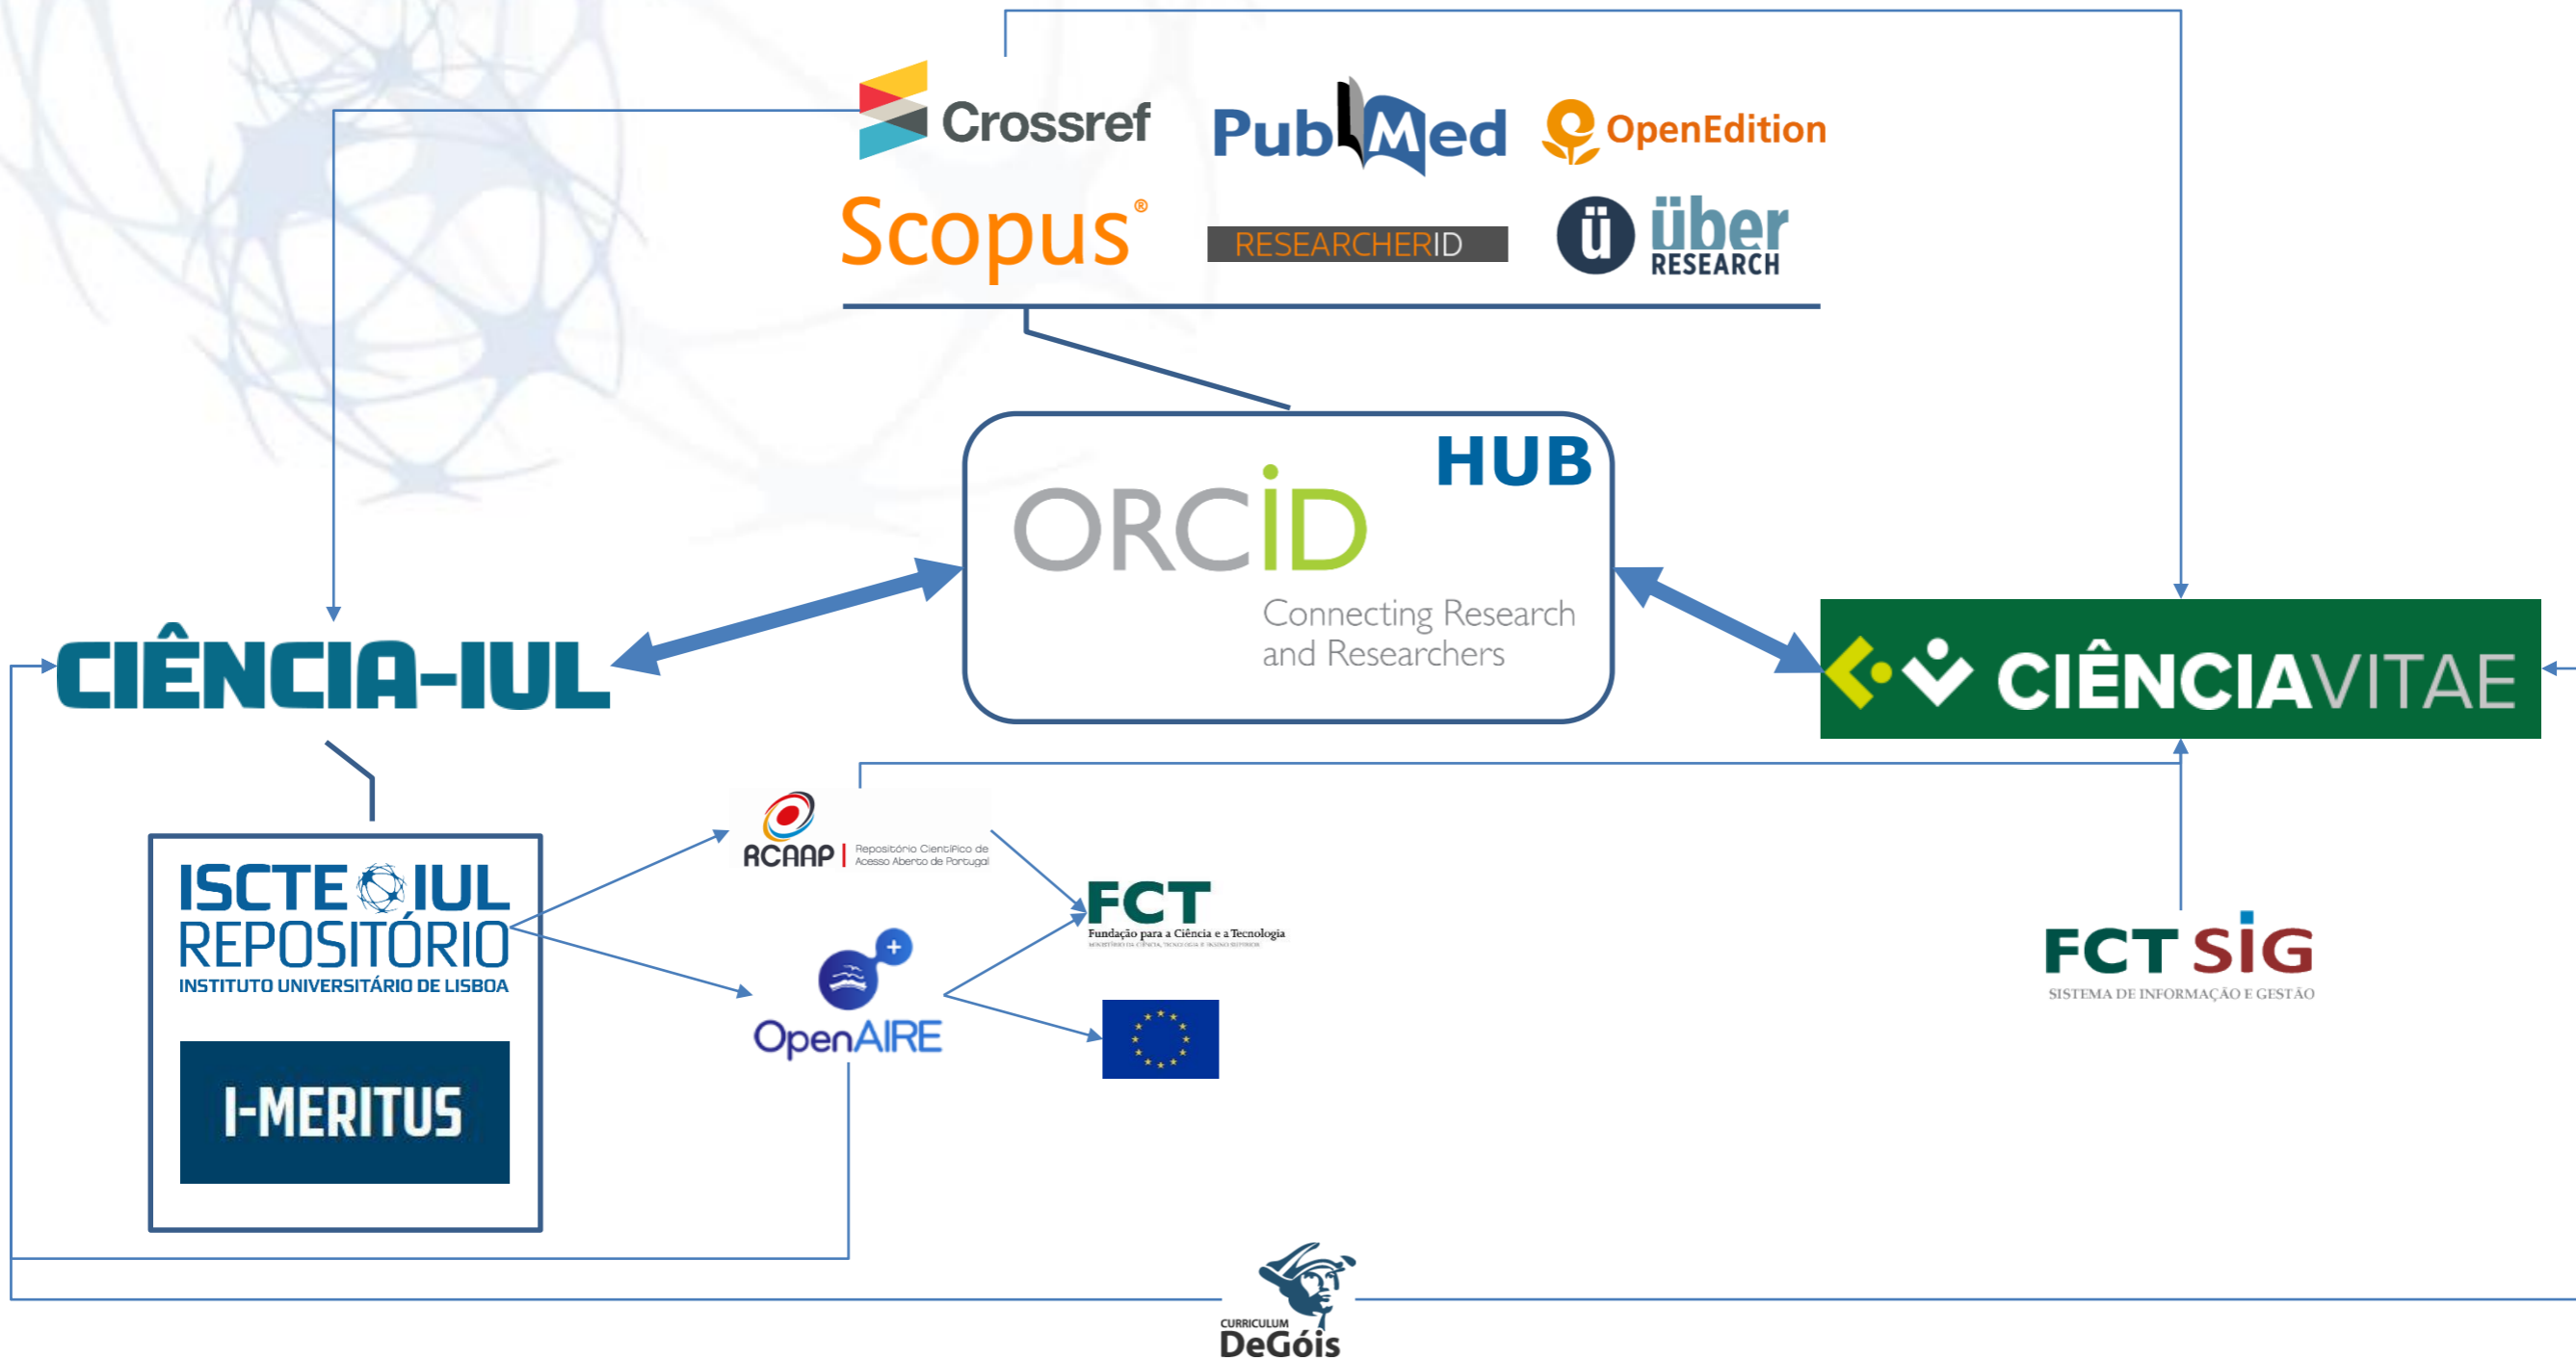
Crossref
PubMed
OpenEdition
Scopus®
RESEARCHERID
ü über RESEARCH

HUB
ORCID
Connecting Research and Researchers

CIÊNCIA-IUL

CIÊNCIAVITAE

ISCTE IUL
REPOSITÓRIO
INSTITUTO UNIVERSITÁRIO DE LISBOA

I-MERITUS

RCAAP | Repositório Científico de Acesso Aberto de Portugal

OpenAIRE

FCT
Fundação para a Ciência e a Tecnologia

FCT SIG
SISTEMA DE INFORMAÇÃO E GESTÃO

CURRICULUM
DeGóis